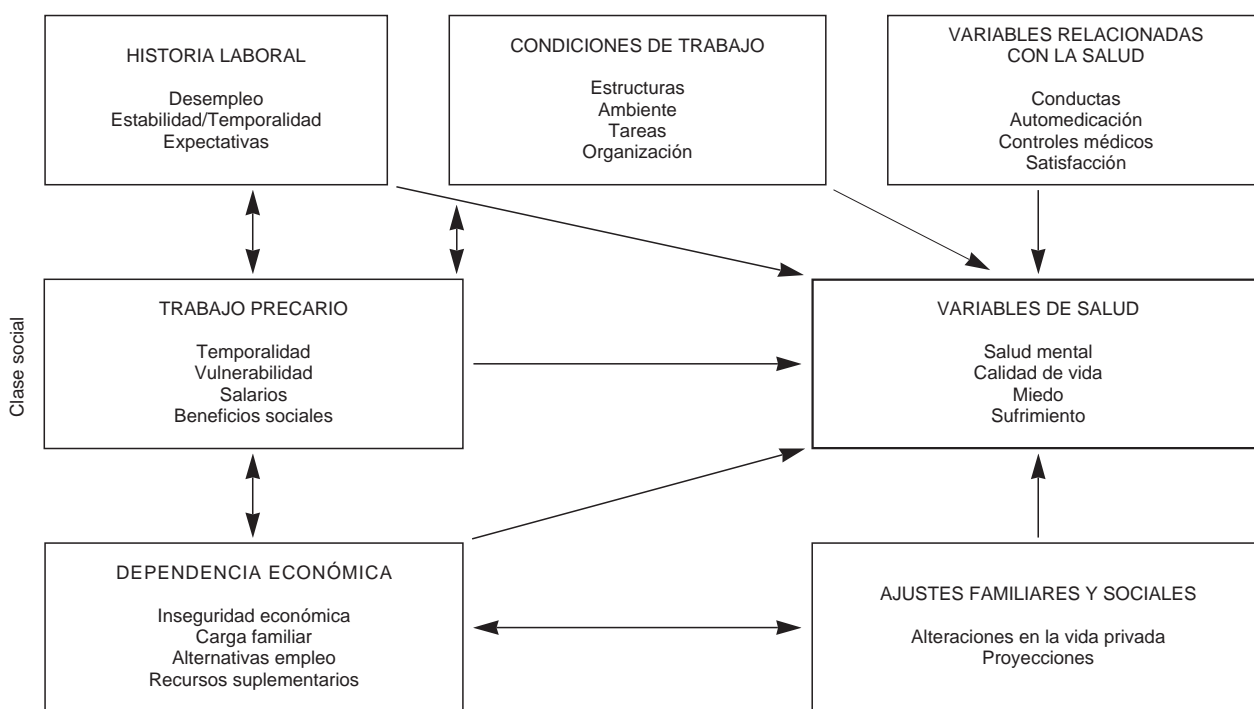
HISTORIA LABORAL

Desempleo
Estabilidad/Temporalidad
Expectativas

CONDICIONES DE TRABAJO

Estructuras
Ambiente
Tareas
Organización

VARIABLES RELACIONADAS CON LA SALUD

Conductas
Automedicación
Controles médicos
Satisfacción

Clase social

TRABAJO PRECARIO

Temporalidad
Vulnerabilidad
Salarios
Beneficios sociales

VARIABLES DE SALUD

Salud mental
Calidad de vida
Miedo
Sufrimiento

DEPENDENCIA ECONÓMICA

Inseguridad económica
Carga familiar
Alternativas empleo
Recursos suplementarios

AJUSTES FAMILIARES Y SOCIALES

Alteraciones en la vida privada
Proyecciones